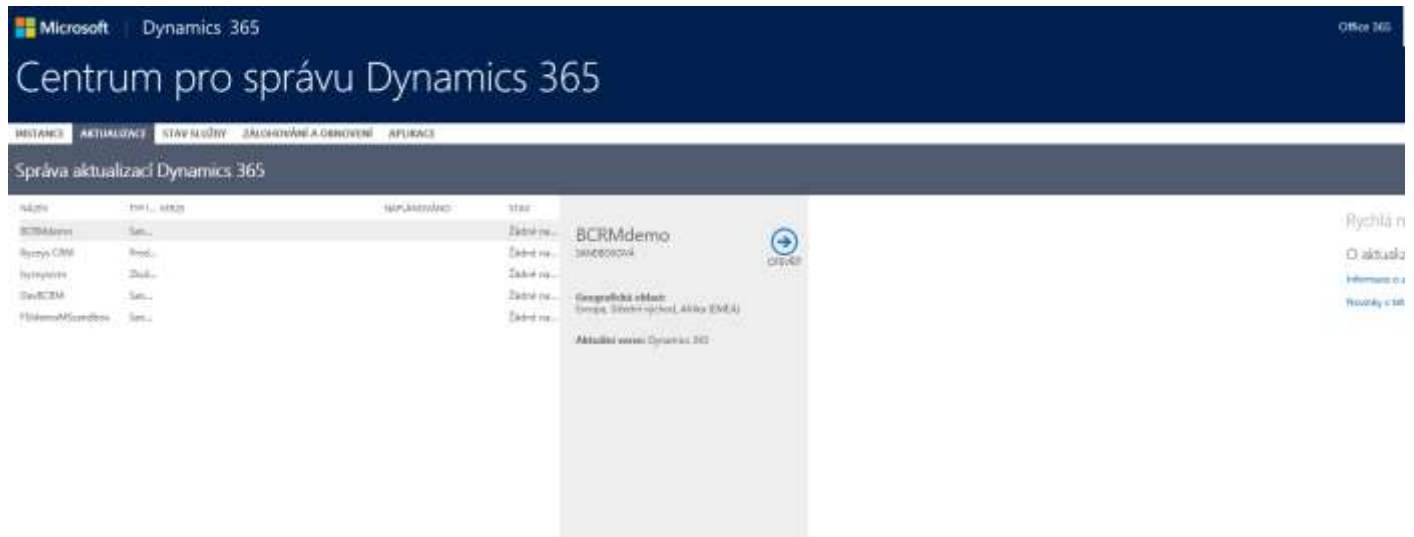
Microsoft | Dynamics 365

Office 365

Centrum pro správu Dynamics 365

INSTANCE AKTUALIZACE STAV SLUŽBY ZÁLOHOVÁNÍ A OBNOVENÍ APLIKACE

Správa aktualizací Dynamics 365

| NÁZEV | TYP I... VERZE | NAPLÁNOVÁNO | STAV |
|---|---|---|---|
| BCRMdemo | San... | | Žádné na... |
| Byznys CRM | Prod... | | Žádné na... |
| byznysnm | Dsul... | | Žádné na... |
| DevBCRM | San... | | Žádné na... |
| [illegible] | San... | | Žádné na... |

BCRMdemo
SANDBOXOVÁ

OTEVŘÍT

Geografická oblast:
Evropa, Střední východ, Afrika (EMEA)

Aktuální verze: Dynamics 365

Rychlá n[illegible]

O aktualiz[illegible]

Informace o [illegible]

Novinky v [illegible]